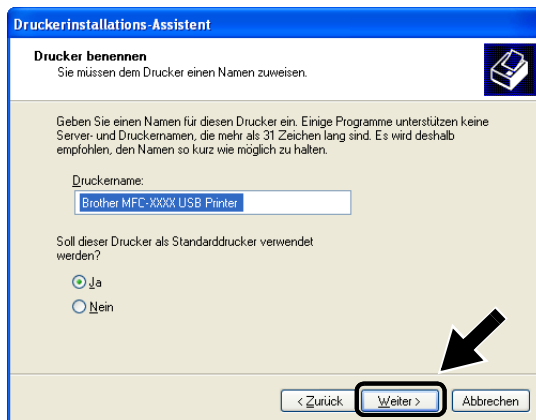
Druckerinstallations-Assistent

Drucker benennen
Sie müssen dem Drucker einen Namen zuweisen.

Geben Sie einen Namen für diesen Drucker ein. Einige Programme unterstützen keine Server- und Druckernamen, die mehr als 31 Zeichen lang sind. Es wird deshalb empfohlen, den Namen so kurz wie möglich zu halten.

Druckername:

Brother MFC-XXXX USB Printer

Soll dieser Drucker als Standarddrucker verwendet werden?

Ja

Nein

< Zurück

Weiter >

Abbrechen